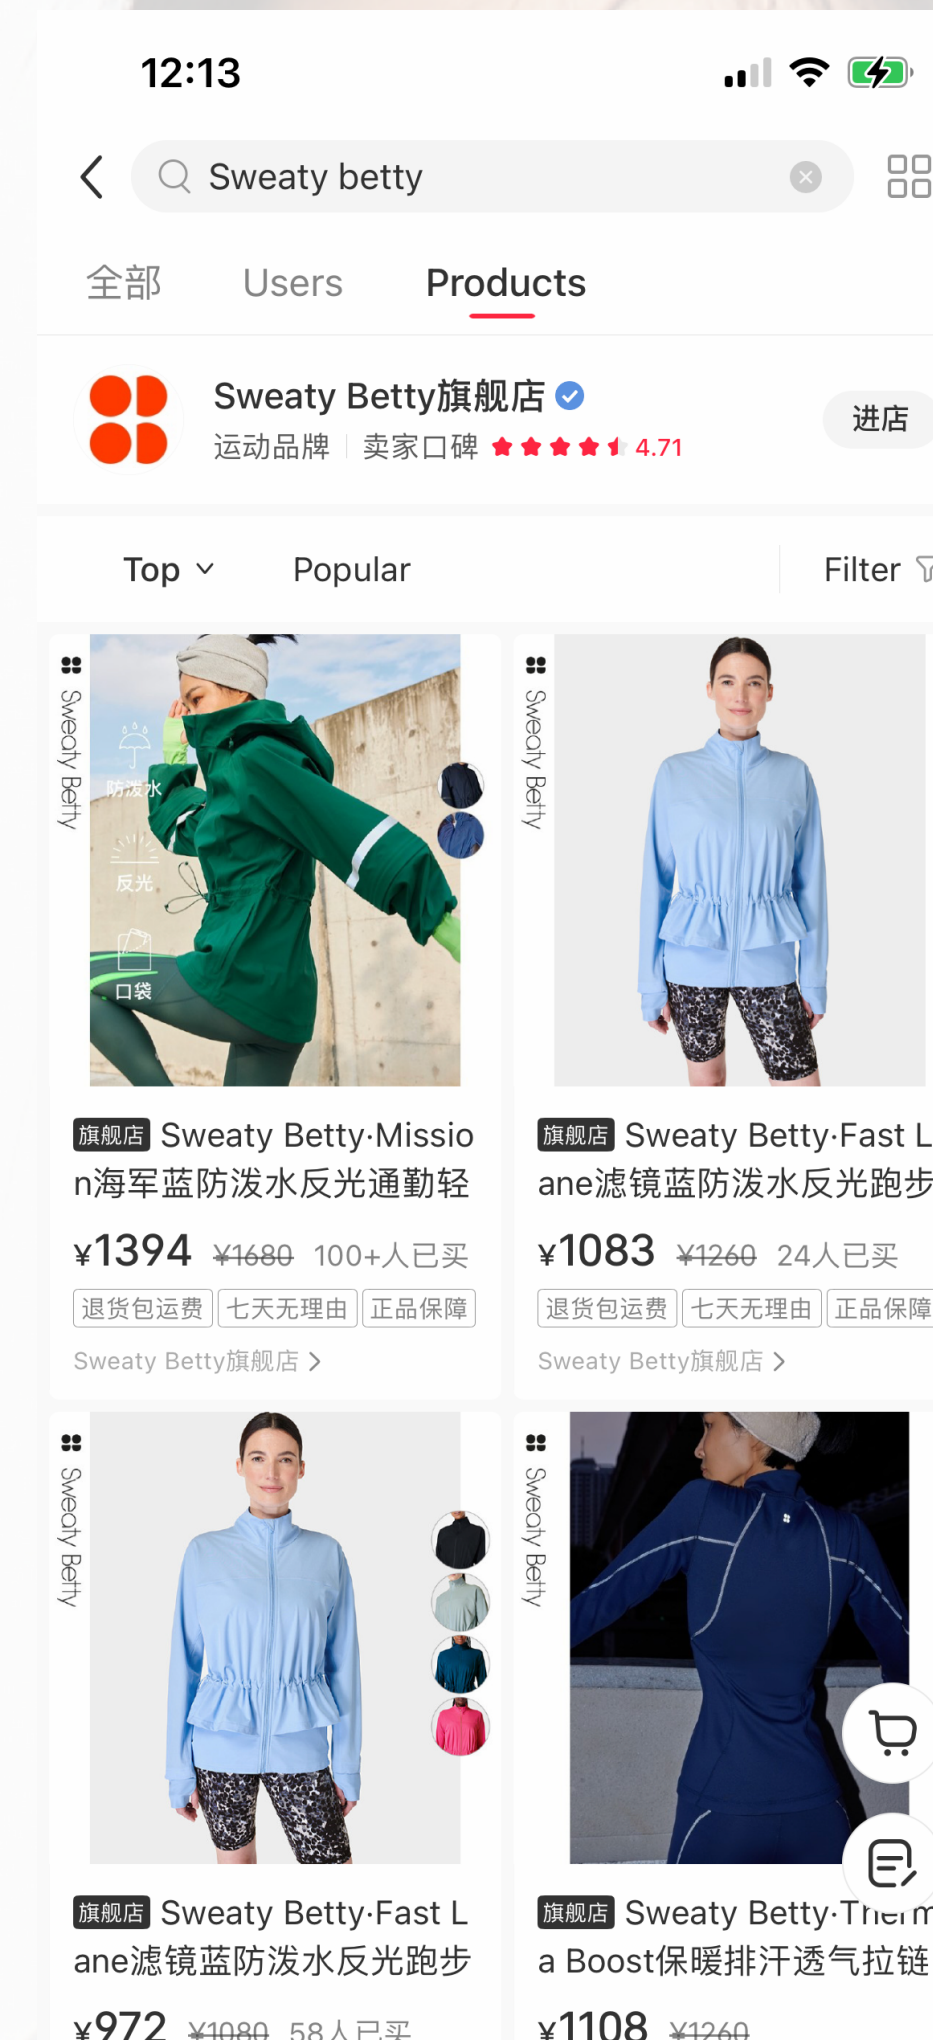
12:13

Sweaty betty

全部 Users Products

Sweaty Betty旗舰店
运动品牌 | 卖家口碑 4.71
进店

Top Popular Filter

Sweaty Betty
防泼水
反光
口袋

旗舰店 Sweaty Betty·Mission海军蓝防泼水反光通勤轻
¥1394 ¥1680 100+人已买
退货包运费 七天无理由 正品保障
Sweaty Betty旗舰店 >

Sweaty Betty
旗舰店 Sweaty Betty·Fast Lane滤镜蓝防泼水反光跑步
¥1083 ¥1260 24人已买
退货包运费 七天无理由 正品保障
Sweaty Betty旗舰店 >

Sweaty Betty
旗舰店 Sweaty Betty·Fast Lane滤镜蓝防泼水反光跑步
¥972 ¥1080 58人已买

Sweaty Betty
旗舰店 Sweaty Betty·Therma Boost保暖排汗透气拉链
¥1108 ¥1260